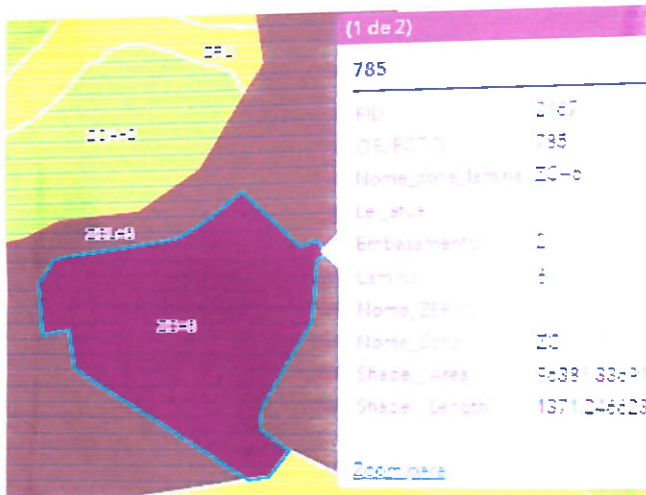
ZPI-1

ZC+-C

ZC+-B

ZC+-B

(1 de 2)

785

| | |
|---|---|
| FID | 2167 |
| OBJECTID | 785 |
| Nome_zona_lamina | ZC-b |
| Legenda | |
| Embasamento | 2 |
| Lamina | b |
| Nome_ZEPAM | |
| Nome_Zona | ZC |
| Shape__Area | 9638.33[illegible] |
| Shape__Length | 1371.24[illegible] |

Zoom para